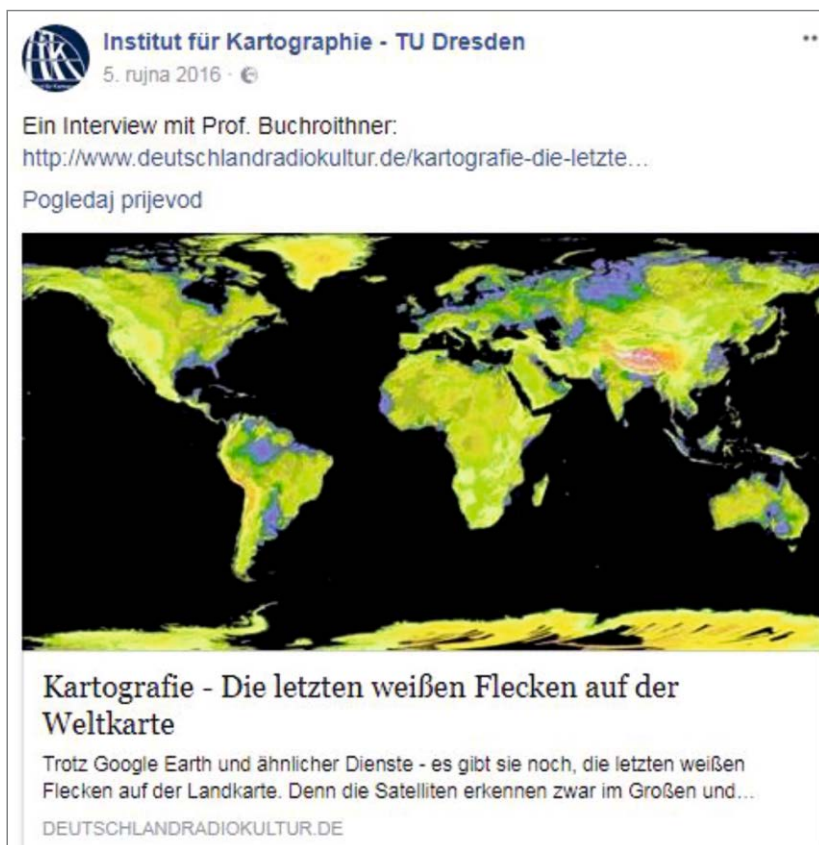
Institut für Kartographie - TU Dresden
5. rujna 2016 ·

Ein Interview mit Prof. Buchroithner:
http://www.deutschlandradiokultur.de/kartografie-die-letzte…

Pogledaj prijevod

Kartografie - Die letzten weißen Flecken auf der Weltkarte

Trotz Google Earth und ähnlicher Dienste - es gibt sie noch, die letzten weißen Flecken auf der Landkarte. Denn die Satelliten erkennen zwar im Großen und…

DEUTSCHLANDRADIOKULTUR.DE